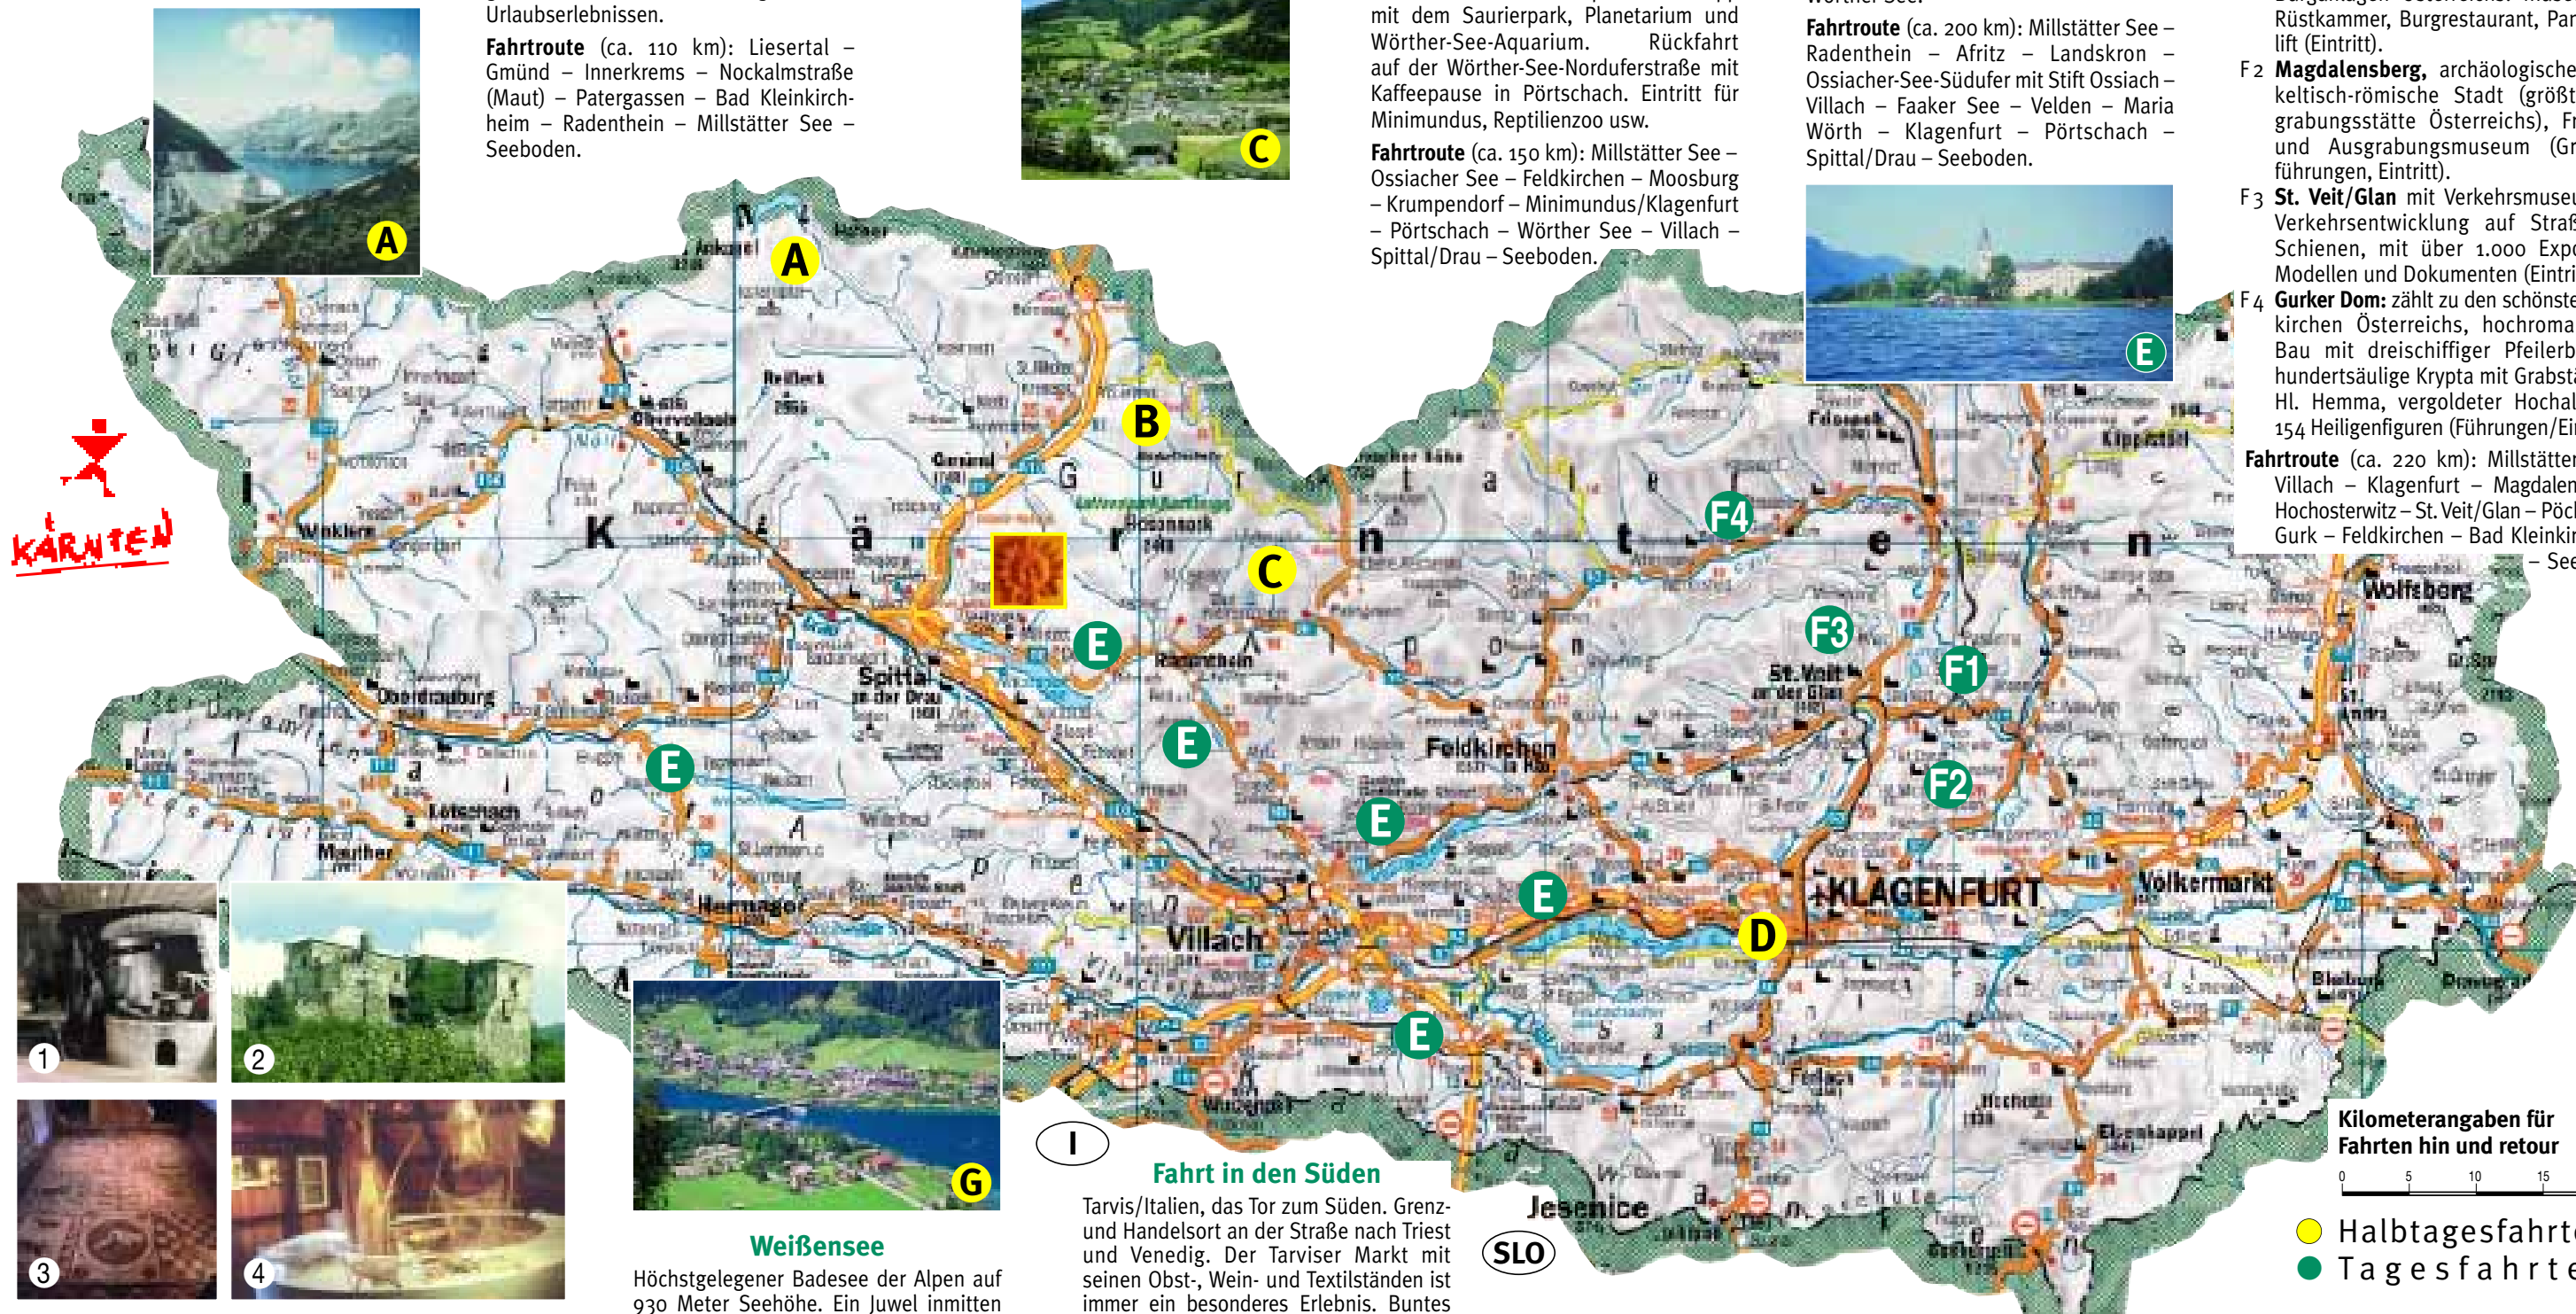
Urlauberlebnissen.

Fahrtroute (ca. 110 km): Liesertal – Gmünd – Innerkrems – Nockalmstraße (Maut) – Patergassen – Bad Kleinkirchheim – Radenthein – Millstätter See – Seeboden.

mit dem Saurierpark, Planetarium und Wörther-See-Aquarium. Rückfahrt auf der Wörther-See-Nordueferstraße mit Kaffeepause in Pörtschach. Eintritt für Minimundus, Reptilienzoo usw.

Fahrtroute (ca. 150 km): Millstätter See – Ossiacher See – Feldkirchen – Moosburg – Krumpendorf – Minimundus/Klagenfurt – Pörtschach – Wörther See – Villach – Spittal/Drau – Seeboden.

Fahrtroute (ca. 200 km): Millstätter See – Radenthein – Afritz – Landskron – Ossiacher-See-Südufer mit Stift Ossiach – Villach – Faaker See – Velden – Maria Wörth – Klagenfurt – Pörtschach – Spittal/Drau – Seeboden.

Rüstkammer, Burgrestaurant, Par
lift (Eintritt).
F 2 Magdalensberg, archäologische keltisch-römische Stadt (größt grabungsstätte Österreichs), F und Ausgrabungsmuseum (Gr führungen, Eintritt).
F 3 St. Veit/Glan mit Verkehrsmuseu Verkehrsentwicklung auf Straß Schienen, mit über 1.000 Expo Modellen und Dokumenten (Eintri
F 4 Gurker Dom: zählt zu den schönste kirchen Österreichs, hochroma Bau mit dreischiffiger Pfeilerb hundertsäulige Krypta mit Grabst Hl. Hemma, vergoldeter Hochal 154 Heiligenfiguren (Führungen/Ei
Fahrtroute (ca. 220 km): Millstätter Villach – Klagenfurt – Magdalen Hochosterwitz – St. Veit/Glan – Pöc Gurk – Feldkirchen – Bad Kleinkir – See

A B C D E F1 F2 F3 F4 G

KÄRNTEN

Kärnten
Spittal an der Drau
Villach
Feldkirchen
St. Veit an der Glan
KLAGENFURT
Völkermarkt
Wolfsberg
Oberdrauburg
Hermagor
Kötschach
Mauthen
Winklern
Obervellach
Gmünd
Radenthein
Friesach
Jesenice
I
SLO

1 2 3 4

Weißensee
Höchstgelegener Badesee der Alpen auf 930 Meter Seehöhe. Ein Juwel inmitten

Fahrt in den Süden
Tarvis/Italien, das Tor zum Süden. Grenz- und Handelsort an der Straße nach Triest und Venedig. Der Tarviser Markt mit seinen Obst-, Wein- und Textilständen ist immer ein besonderes Erlebnis. Buntes

Kilometerangaben für Fahrten hin und retour
0 5 10 15
Halbtagesfahrt
Tagesfahrte